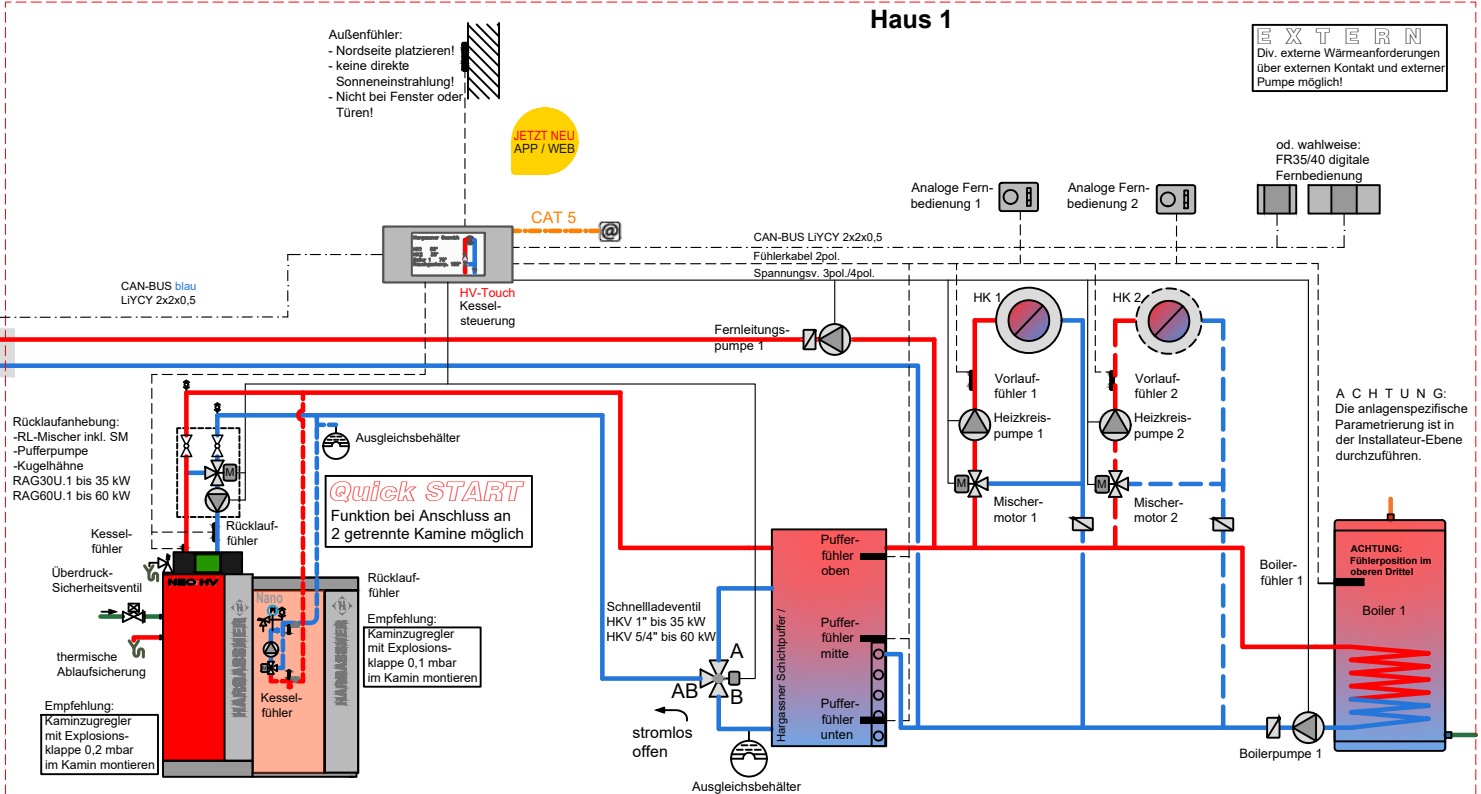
Haus 1

Außenfühler:
- Nordseite platzieren!
- keine direkte Sonneneinstrahlung!
- Nicht bei Fenster oder Türen!

E X T E R N
Div. externe Wärmeanforderungen über externen Kontakt und externer Pumpe möglich!

JETZT NEU
APP / WEB

od. wahlweise:
FR35/40 digitale Fernbedienung

Analoge Fernbedienung 1

Analoge Fernbedienung 2

CAT 5

CAN-BUS LiYCY 2x2x0,5
Fühlerkabel 2pol.
Spannungsv. 3pol./4pol.

CAN-BUS blau
LiYCY 2x2x0,5

HV-Touch
Kesselsteuerung

Fernleitungspumpe 1

HK 1

HK 2

Vorlauffühler 1

Vorlauffühler 2

Heizkreispumpe 1

Heizkreispumpe 2

Mischermotor 1

Mischermotor 2

A C H T U N G:
Die anlagenspezifische Parametrierung ist in der Installateur-Ebene durchzuführen.

Rücklaufanhebung:
-RL-Mischer inkl. SM
-Pufferpumpe
-Kugelhähne
RAG30U.1 bis 35 kW
RAG60U.1 bis 60 kW

Ausgleichsbehälter

Quick START
Funktion bei Anschluss an 2 getrennte Kamine möglich

Rücklauffühler

Kesselfühler

Überdruck-Sicherheitsventil

thermische Ablaufsicherung

NEO HV

HARGASSNER

Nano

Rücklauffühler

Empfehlung:
Kaminzugregler mit Explosionsklappe 0,1 mbar im Kamin montieren

Kesselfühler

Empfehlung:
Kaminzugregler mit Explosionsklappe 0,2 mbar im Kamin montieren

Schnellladeventil
HKV 1" bis 35 kW
HKV 5/4" bis 60 kW

A
AB
B

stromlos offen

Ausgleichsbehälter

Pufferfühler oben

Pufferfühler mitte

Pufferfühler unten

Hargassner Schichtpuffer /

Boilerfühler 1

ACHTUNG:
Fühlerposition im oberen Drittel

Boiler 1

Boilerpumpe 1